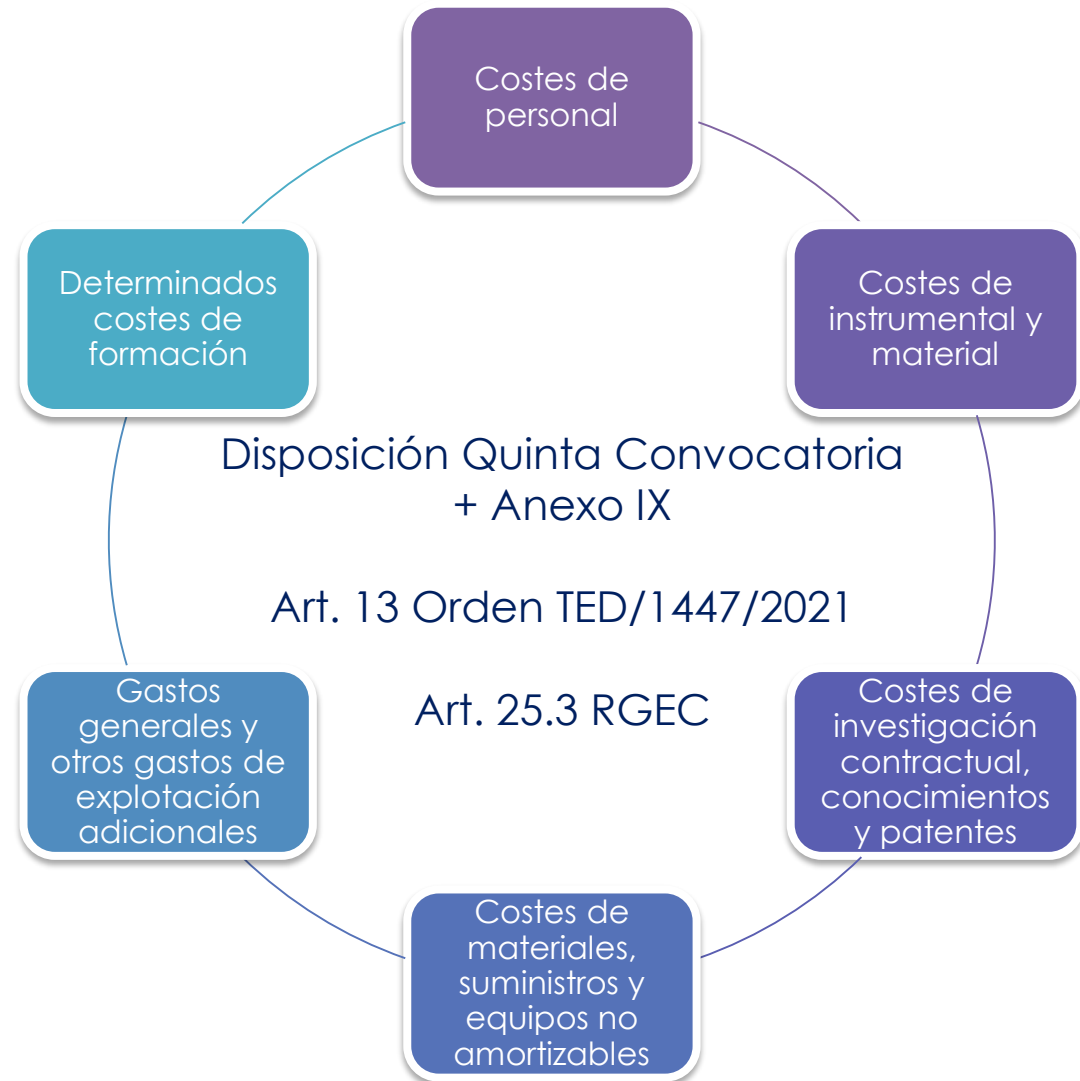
Costes de personal

Costes de instrumental y material

Costes de investigación contractual, conocimientos y patentes

Costes de materiales, suministros y equipos no amortizables

Gastos generales y otros gastos de explotación adicionales

Determinados costes de formación

Disposición Quinta Convocatoria + Anexo IX

Art. 13 Orden TED/1447/2021

Art. 25.3 RGEC